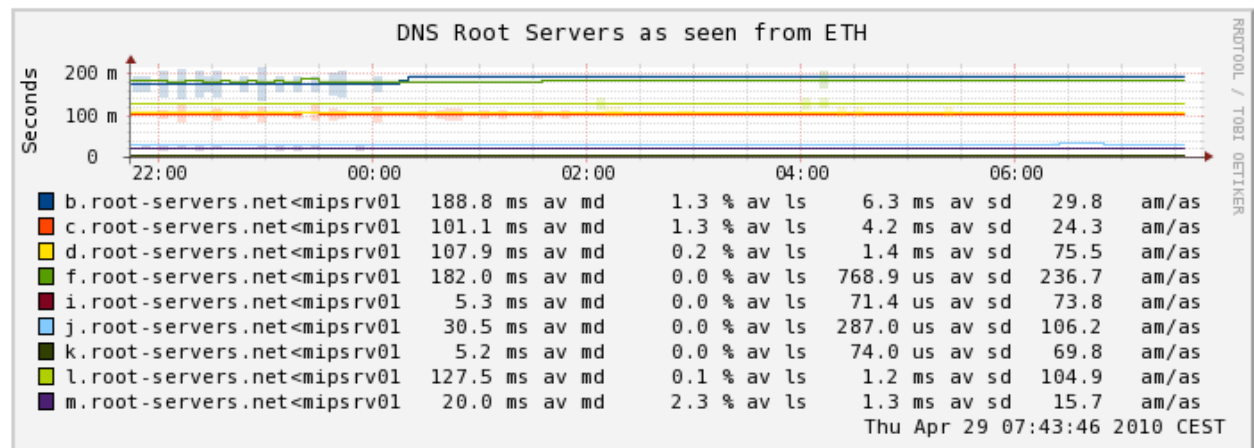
DNS Root Servers as seen from ETH

RRDTOOL / TOBI OETIKER

Seconds

200 m
100 m
0

22:00 00:00 02:00 04:00 06:00

| | | | | |
|---|---|---|---|---|
| b.root-servers.net<mipsrv01 | 188.8 ms av md | 1.3 % av ls | 6.3 ms av sd | 29.8 am/as |
| c.root-servers.net<mipsrv01 | 101.1 ms av md | 1.3 % av ls | 4.2 ms av sd | 24.3 am/as |
| d.root-servers.net<mipsrv01 | 107.9 ms av md | 0.2 % av ls | 1.4 ms av sd | 75.5 am/as |
| f.root-servers.net<mipsrv01 | 182.0 ms av md | 0.0 % av ls | 768.9 us av sd | 236.7 am/as |
| i.root-servers.net<mipsrv01 | 5.3 ms av md | 0.0 % av ls | 71.4 us av sd | 73.8 am/as |
| j.root-servers.net<mipsrv01 | 30.5 ms av md | 0.0 % av ls | 287.0 us av sd | 106.2 am/as |
| k.root-servers.net<mipsrv01 | 5.2 ms av md | 0.0 % av ls | 74.0 us av sd | 69.8 am/as |
| l.root-servers.net<mipsrv01 | 127.5 ms av md | 0.1 % av ls | 1.2 ms av sd | 104.9 am/as |
| m.root-servers.net<mipsrv01 | 20.0 ms av md | 2.3 % av ls | 1.3 ms av sd | 15.7 am/as |

Thu Apr 29 07:43:46 2010 CEST